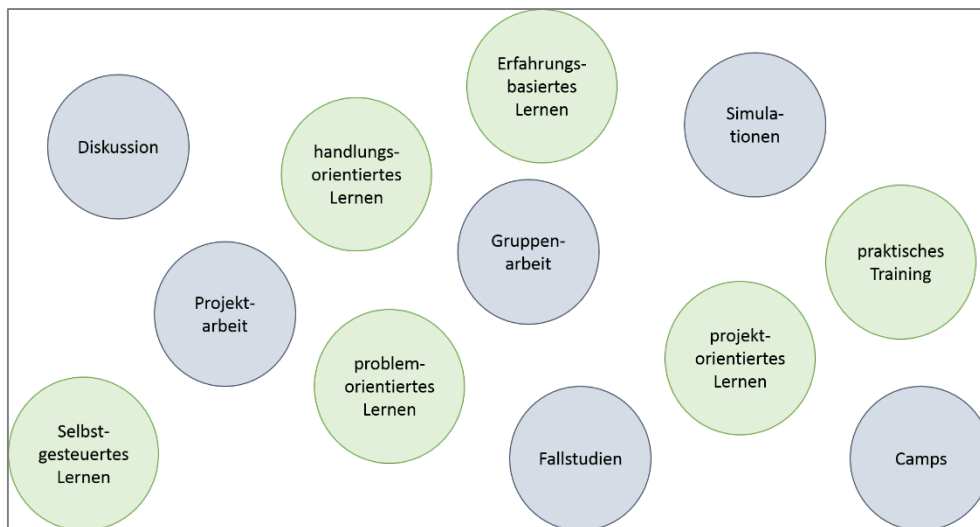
Erfahrungsbasiertes Lernen

Diskussion

handlungsorientiertes Lernen

Simulationen

Gruppenarbeit

praktisches Training

Projektarbeit

problemorientiertes Lernen

projektorientiertes Lernen

Selbstgesteuertes Lernen

Fallstudien

Camps